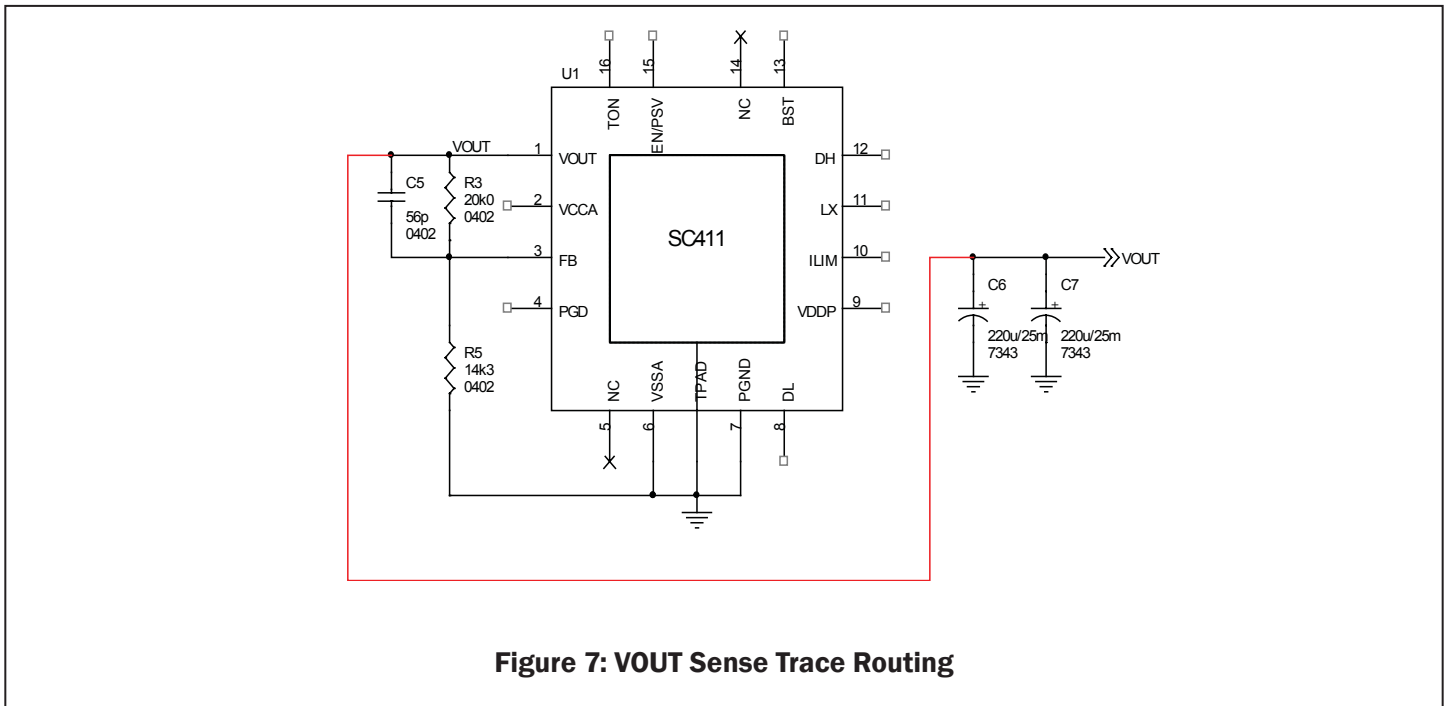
U1

16 TON
15 EN/PSV
14 NC
13 BST

VOUT
1 VOUT
2 VCCA
3 FB
4 PGD

C5
56p
0402

R3
20k0
0402

SC411

12 DH
11 LX
10 ILIM
9 VDDP

VOUT

C6
220u/25m
7343

C7
220u/25m
7343

R5
14k3
0402

5 NC
6 VSSA
TPAD
7 PGND
8 DL

Figure 7: VOUT Sense Trace Routing